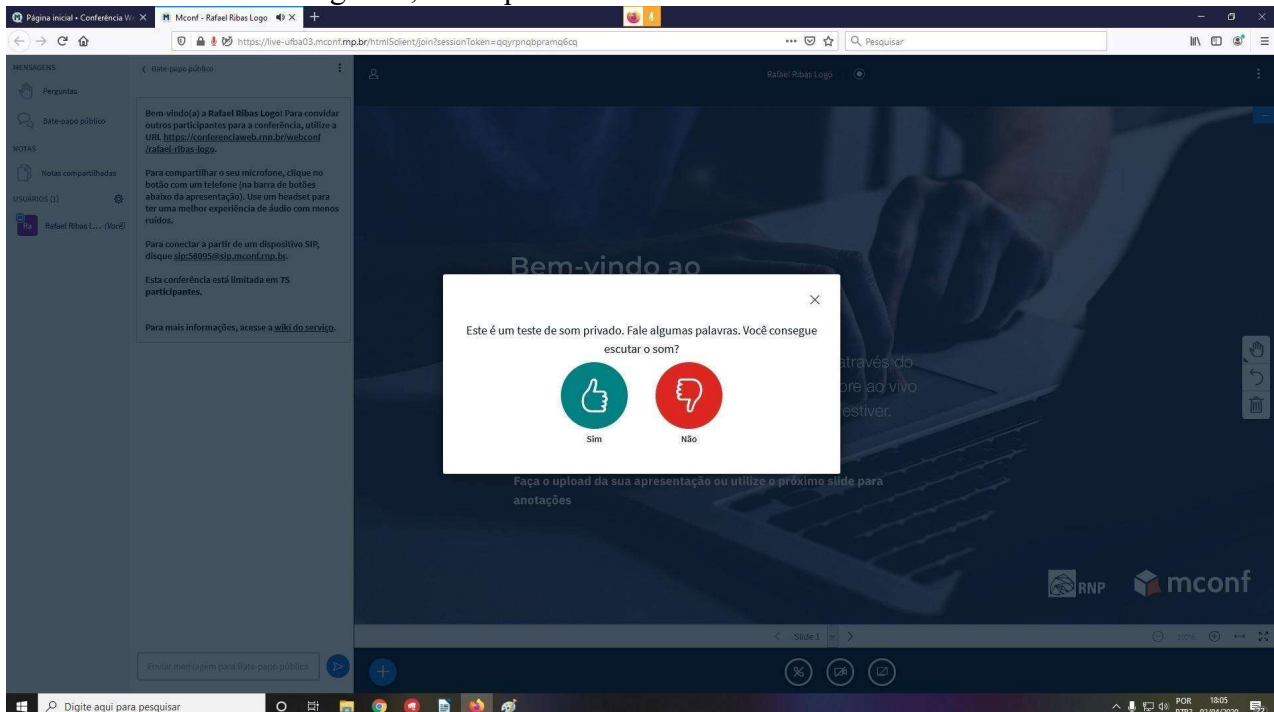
Página inicial • Conferência W ×   Mconf - Rafael Ribas Logo ×   +

https://live-ufba03.mconf.rnp.br/html5client/join?sessionToken=qqyrpnqbpramq6cq   ···   Pesquisar

MENSAGENS
Perguntas
Bate-papo público
NOTAS
Notas compartilhadas
USUÁRIOS (1)
Rafael Ribas L... (Você)

< Bate-papo público

Bem-vindo(a) a Rafael Ribas Logo! Para convidar outros participantes para a conferência, utilize a URL https://conferenciaweb.rnp.br/webconf/rafael-ribas-logo.

Para compartilhar o seu microfone, clique no botão com um telefone (na barra de botões abaixo da apresentação). Use um headset para ter uma melhor experiência de áudio com menos ruídos.

Para conectar a partir de um dispositivo SIP, disque sip:58095@sip.mconf.rnp.br.

Esta conferência está limitada em 75 participantes.

Para mais informações, acesse a wiki do serviço.

Enviar mensagem para Bate-papo público

Rafael Ribas Logo

Bem-vindo ao

através do
ore ao vivo
estiver.

Faça o upload da sua apresentação ou utilize o próximo slide para anotações

Este é um teste de som privado. Fale algumas palavras. Você consegue escutar o som?

Sim   Não

RNP   mconf

< Slide 1 >

100%

Digite aqui para pesquisar

POR PTB2   18:05 03/04/2020